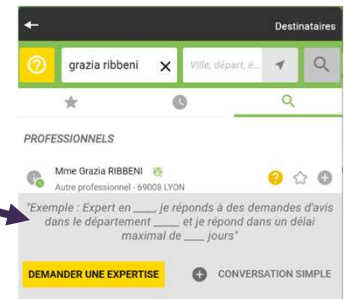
Destinataires

grazia ribbeni

Ville, départ, é...

PROFESSIONNELS

Mme Grazia RIBBENI

Autre professionnel - 69008 LYON

"Exemple : Expert en ____, je réponds à des demandes d'avis dans le département ____ et je répond dans un délai maximal de ____ jours"

DEMANDER UNE EXPERTISE

CONVERSATION SIMPLE